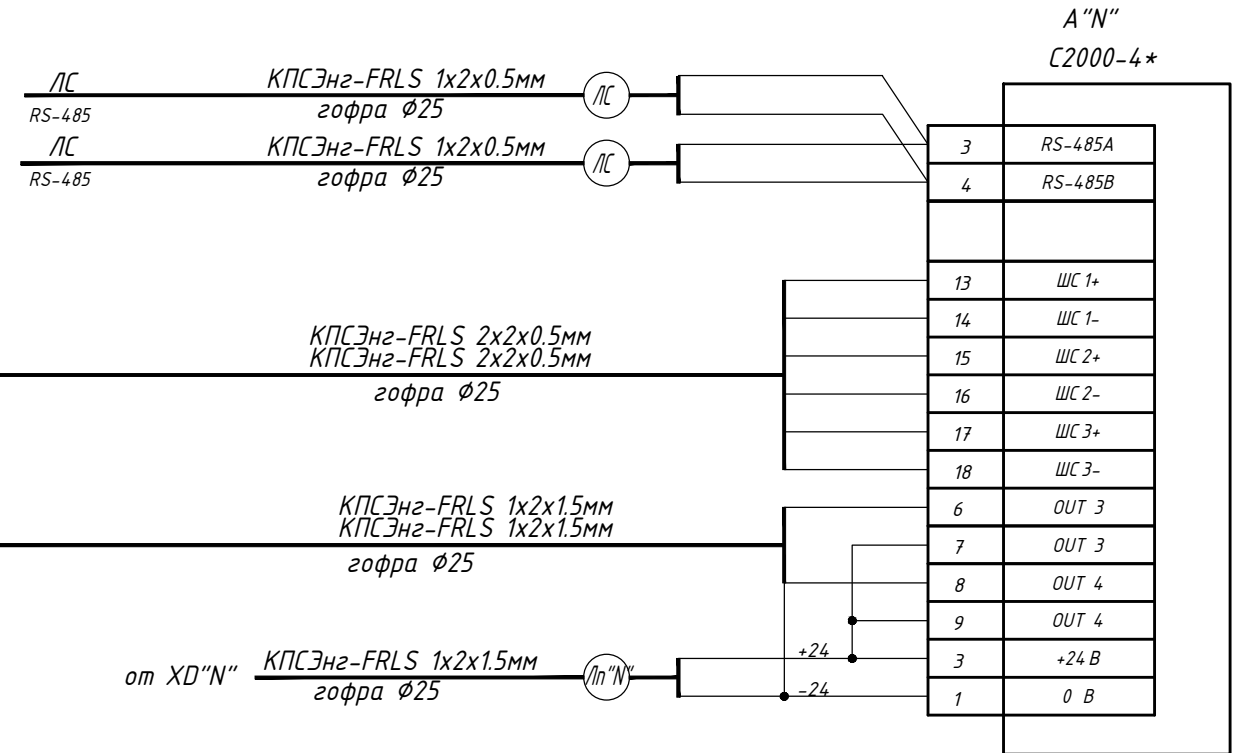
A"N"
С2000-4*

ЛС
RS-485
КПСЭнг-FRLS 1x2x0.5мм
гофра Ø25
ЛС

ЛС
RS-485
КПСЭнг-FRLS 1x2x0.5мм
гофра Ø25
ЛС

КПСЭнг-FRLS 2x2x0.5мм
КПСЭнг-FRLS 2x2x0.5мм
гофра Ø25

КПСЭнг-FRLS 1x2x1.5мм
КПСЭнг-FRLS 1x2x1.5мм
гофра Ø25

от XD"N"
КПСЭнг-FRLS 1x2x1.5мм
гофра Ø25
Лп"N"
+24
-24

| | |
|---|---|
| 3 | RS-485A |
| 4 | RS-485B |
| | |
| 13 | ШС 1+ |
| 14 | ШС 1- |
| 15 | ШС 2+ |
| 16 | ШС 2- |
| 17 | ШС 3+ |
| 18 | ШС 3- |
| 6 | OUT 3 |
| 7 | OUT 3 |
| 8 | OUT 4 |
| 9 | OUT 4 |
| 3 | +24 В |
| 1 | 0 В |